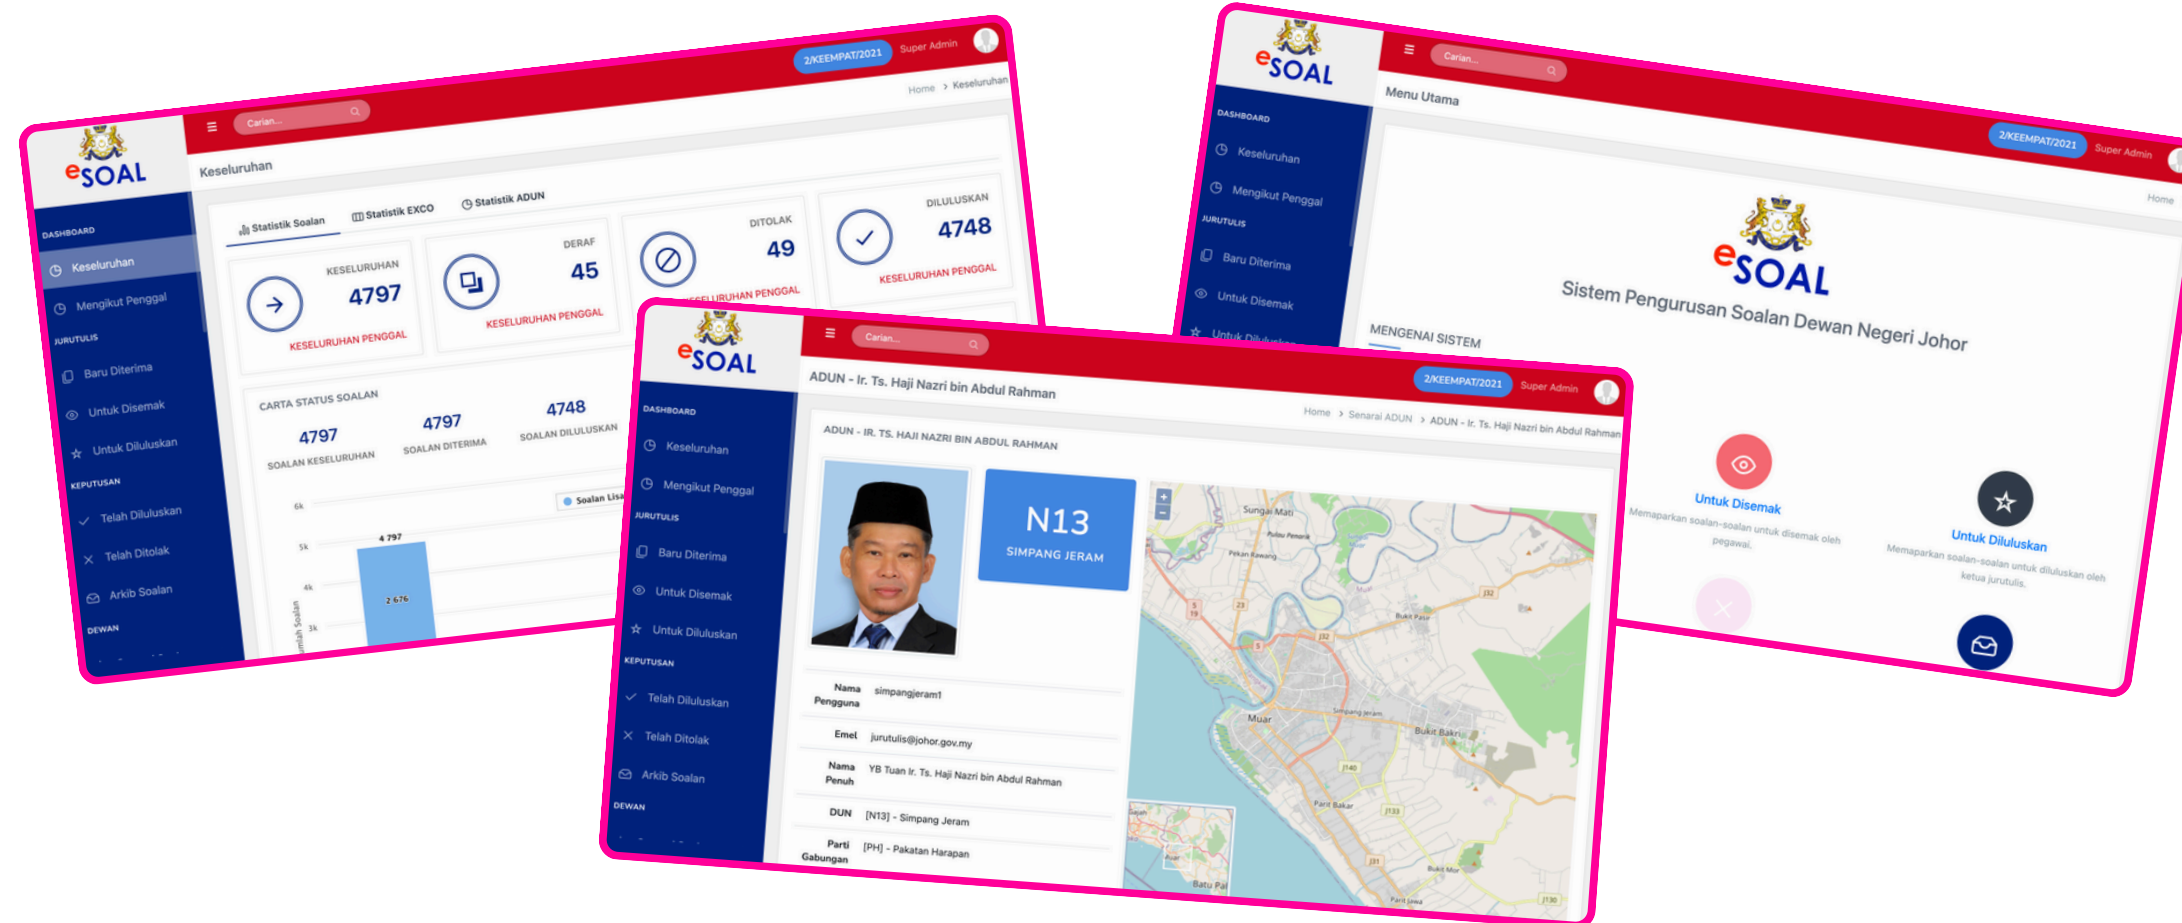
eSOAL

Carian...

2/KEEMPAT/2021 Super Admin

Home > Keseluruhan

Keseluruhan

DASHBOARD
Keseluruhan
Mengikut Penggal
JURUTULIS
Baru Diterima
Untuk Disemak
Untuk Diluluskan
KEPUTUSAN
Telah Diluluskan
Telah Ditolak
Arkib Soalan
DEWAN

Statistik Soalan | Statistik EXCO | Statistik ADUN

KESELURUHAN 4797 KESELURUHAN PENGGAL
DERAF 45 KESELURUHAN PENGGAL
DITOLAK 49 KESELURUHAN PENGGAL
DILULUSKAN 4748 KESELURUHAN PENGGAL

CARTA STATUS SOALAN
4797 SOALAN KESELURUHAN
4797 SOALAN DITERIMA
4748 SOALAN DILULUSKAN

Soalan Lisan
6k
5k
4k
3k
Jumlah Soalan
4 797
2 676

eSOAL

Carian...

Menu Utama

2/KEEMPAT/2021 Super Admin

Home

DASHBOARD
Keseluruhan
Mengikut Penggal
JURUTULIS
Baru Diterima
Untuk Disemak
Untuk Diluluskan

eSOAL
Sistem Pengurusan Soalan Dewan Negeri Johor

MENGENAI SISTEM

Untuk Disemak
Memaparkan soalan-soalan untuk disemak oleh pegawai.

Untuk Diluluskan
Memaparkan soalan-soalan untuk diluluskan oleh ketua jurutulis.

eSOAL

Carian...

ADUN - Ir. Ts. Haji Nazri bin Abdul Rahman

2/KEEMPAT/2021 Super Admin

Home > Senarai ADUN > ADUN - Ir. Ts. Haji Nazri bin Abdul Rahman

DASHBOARD
Keseluruhan
Mengikut Penggal
JURUTULIS
Baru Diterima
Untuk Disemak
Untuk Diluluskan
KEPUTUSAN
Telah Diluluskan
Telah Ditolak
Arkib Soalan
DEWAN

ADUN - IR. TS. HAJI NAZRI BIN ABDUL RAHMAN

N13
SIMPANG JERAM

| Nama Pengguna | simpangjeram1 |
|---|---|
| Emel | jurutulis@johor.gov.my |
| Nama Penuh | YB Tuan Ir. Ts. Haji Nazri bin Abdul Rahman |
| DUN | [N13] - Simpang Jeram |
| Parti Gabungan | [PH] - Pakatan Harapan |

Sungai Mati
Pulau Penarik
Pekan Kawang
Bukit Pasir
Muar
Simpang Jeram
Bukit Bakri
Parit Bakar
Batu Pahat
Parit Jawa
Bukit Mor